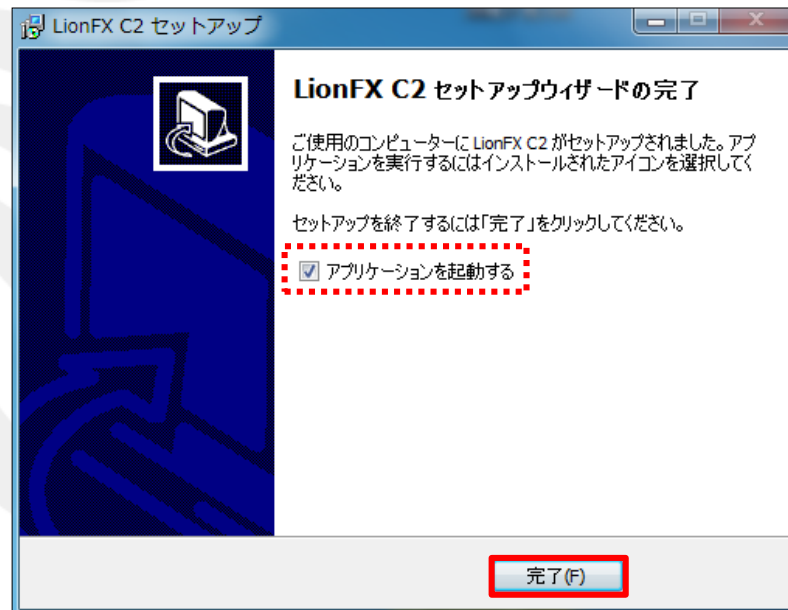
LionFX C2 セットアップ

LionFX C2 セットアップウィザードの完了

ご使用のコンピューターに LionFX C2 がセットアップされました。アプリケーションを実行するにはインストールされたアイコンを選択してください。

セットアップを終了するには「完了」をクリックしてください。

アプリケーションを起動する

完了(F)